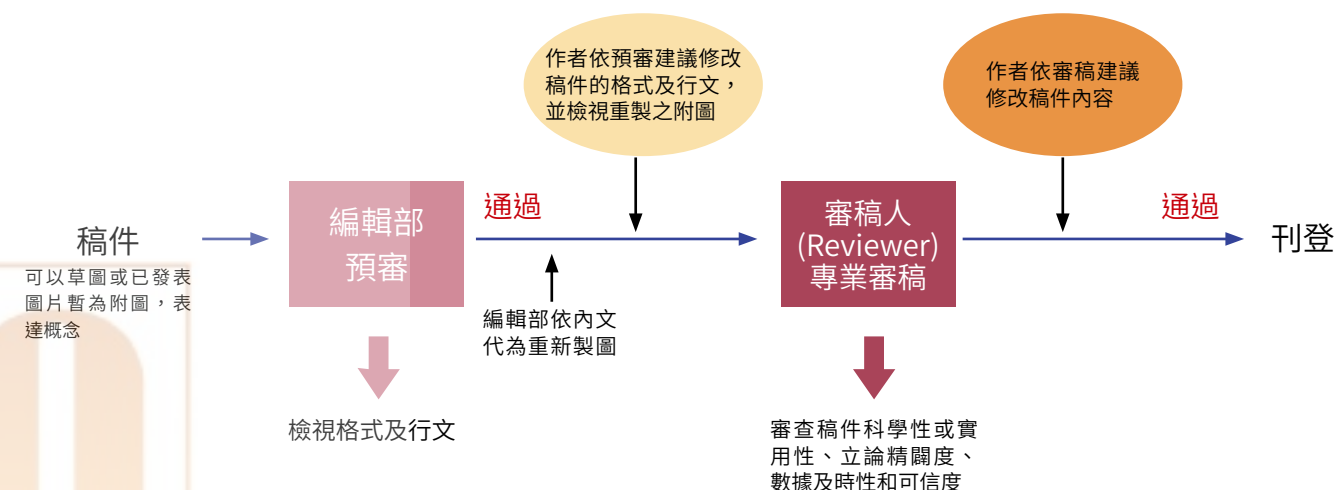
作者依預審建議修改稿件的格式及行文，並檢視重製之附圖

作者依審稿建議修改稿件內容

稿件

可以草圖或已發表圖片暫為附圖，表達概念

編輯部預審

通過

編輯部依內文代為重新製圖

審稿人(Reviewer)專業審稿

通過

刊登

檢視格式及行文

審查稿件科學性或實用性、立論精闢度、數據及時性和可信度